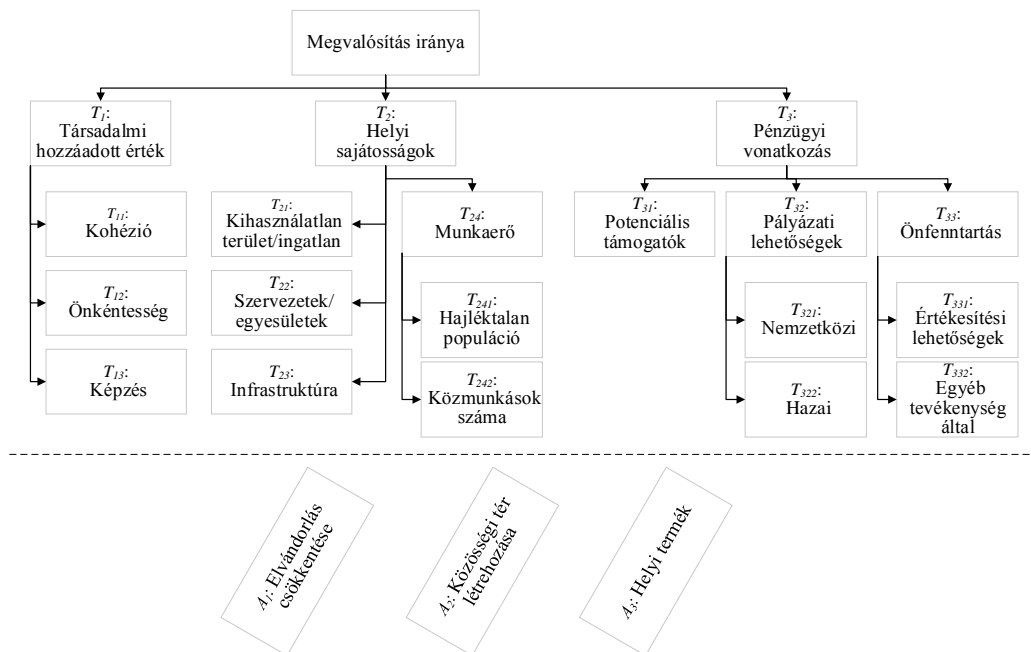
Megvalósítás iránya

$T_1$: Társadalmi hozzáadott érték

$T_2$: Helyi sajátosságok

$T_3$: Pénzügyi vonatkozás

$T_{11}$: Kohézió

$T_{12}$: Önkéntesség

$T_{13}$: Képzés

$T_{21}$: Kihasználatlan terület/ingatlan

$T_{22}$: Szervezetek/ egyesületek

$T_{23}$: Infrastruktúra

$T_{24}$: Munkaerő

$T_{241}$: Hajléktalan populáció

$T_{242}$: Közmunkások száma

$T_{31}$: Potenciális támogatók

$T_{32}$: Pályázati lehetőségek

$T_{321}$: Nemzetközi

$T_{322}$: Hazai

$T_{33}$: Önfenntartás

$T_{331}$: Értékesítési lehetőségek

$T_{332}$: Egyéb tevékenység által

$A_1$: Elvándorlás csökkentése

$A_2$: Közösségi tér létrehozása

$A_3$: Helyi termék